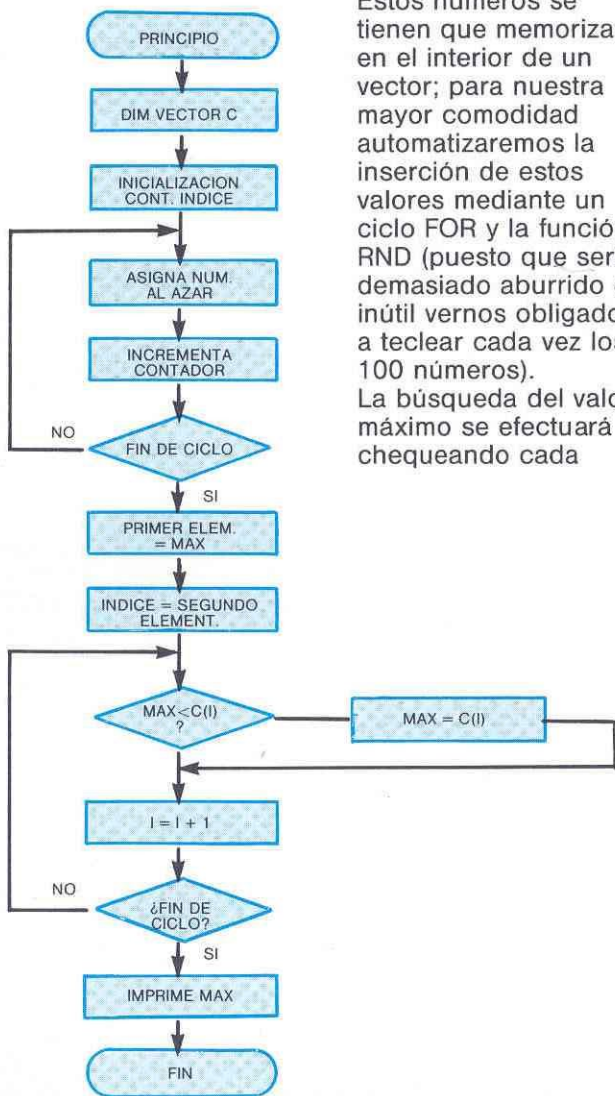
PRINCIPIO

DIM VECTOR C

INICIALIZACION CONT. INDICE

ASIGNA NUM. AL AZAR

INCREMENTA CONTADOR

NO

FIN DE CICLO

SI

PRIMER ELEM. = MAX

INDICE = SEGUNDO ELEMENT.

MAX<C(I) ?

MAX = C(I)

I = I + 1

NO

¿FIN DE CICLO?

SI

IMPRIME MAX

FIN

Estos números se tienen que memoriza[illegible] en el interior de un vector; para nuestra mayor comodidad automatizaremos la inserción de estos valores mediante un ciclo FOR y la funció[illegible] RND (puesto que ser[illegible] demasiado aburrido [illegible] inútil vernos obligado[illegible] a teclear cada vez lo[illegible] 100 números).
La búsqueda del valo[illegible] máximo se efectuará chequeando cada